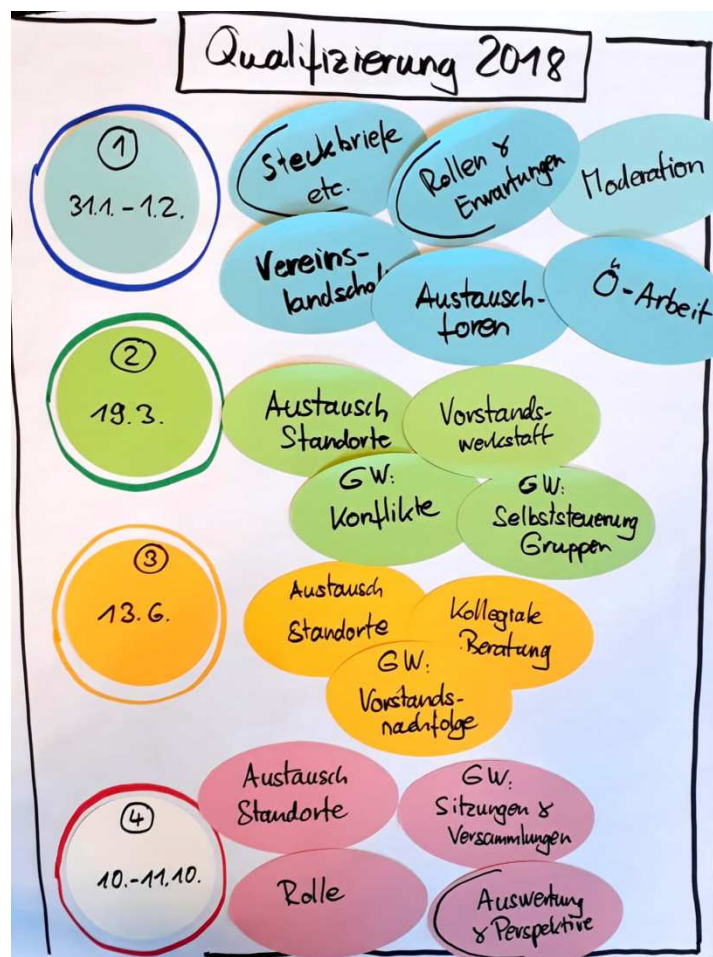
Qualifizierung 2018

1
31.1. - 1.2.

Steckbriefe etc.

Rollen & Erwartungen

Moderation

Vereinslandschaft

Austauschforen

Ö-Arbeit

2
19.3.

Austausch Standorte

Vorstandswerkstatt

GW: Konflikte

GW: Selbststeuerung Gruppen

3
13.6.

Austausch Standorte

Kollegiale Beratung

GW: Vorstandsnachfolge

4
10.-11.10.

Austausch Standorte

GW: Sitzungen & Versammlungen

Rolle

Auswertung & Perspektive